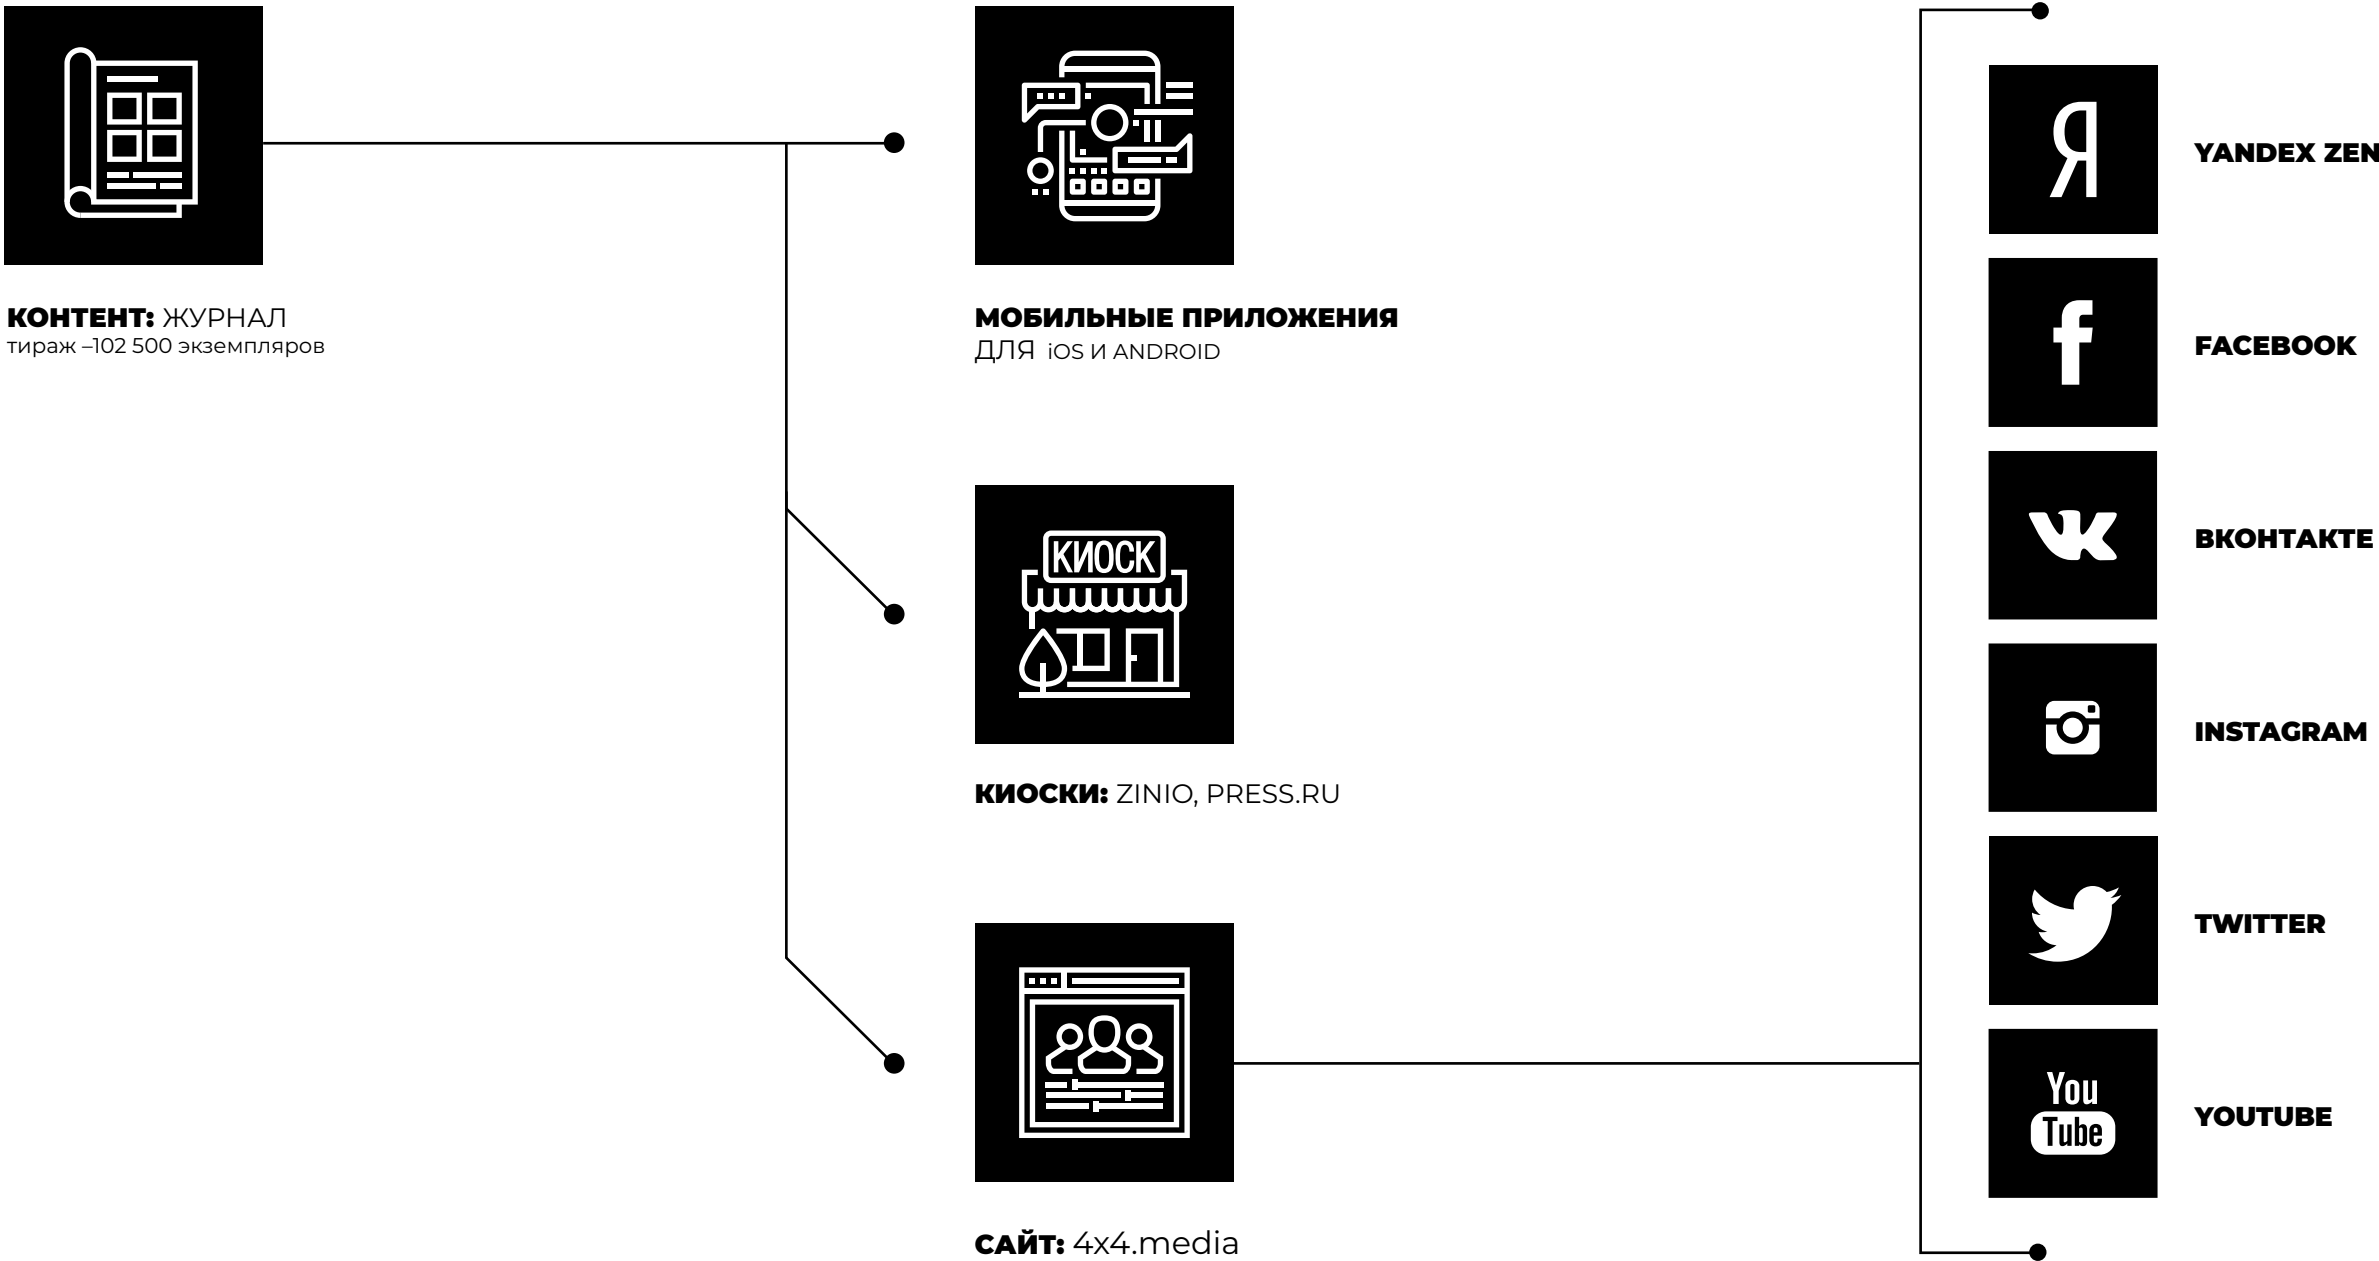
КОНТЕНТ: ЖУРНАЛ
тираж –102 500 экземпляров

МОБИЛЬНЫЕ ПРИЛОЖЕНИЯ
ДЛЯ iOS И ANDROID

КИОСК

КИОСКИ: ZINIO, PRESS.RU

САЙТ: 4x4.media

Я

YANDEX ZEN

FACEBOOK

ВКОНТАКТЕ

INSTAGRAM

TWITTER

You Tube

YOUTUBE